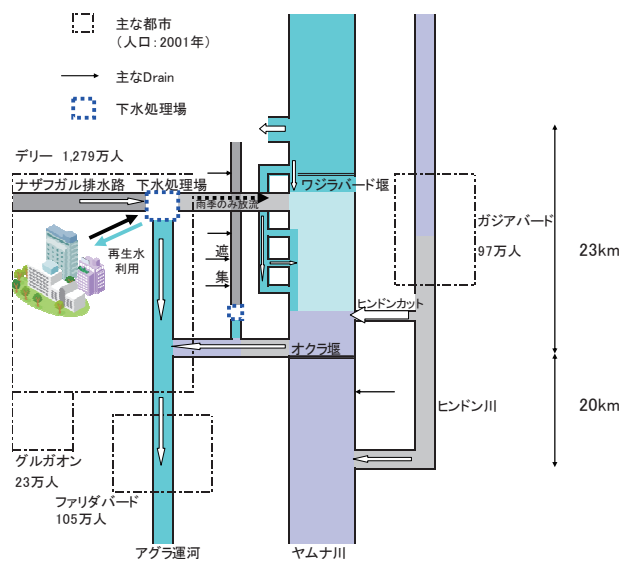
主な都市
（人口：2001年）

主なDrain

下水処理場

デリー 1,279万人

ナザフガル排水路 下水処理場

雨季のみ放流

ワジラバード堰

再生水利用

遮

集

ガジアバード

97万人

23km

ヒンドンカット

オクラ堰

ヒンドン川

20km

グルガオン

23万人

ファリダバード

105万人

アグラ運河

ヤムナ川